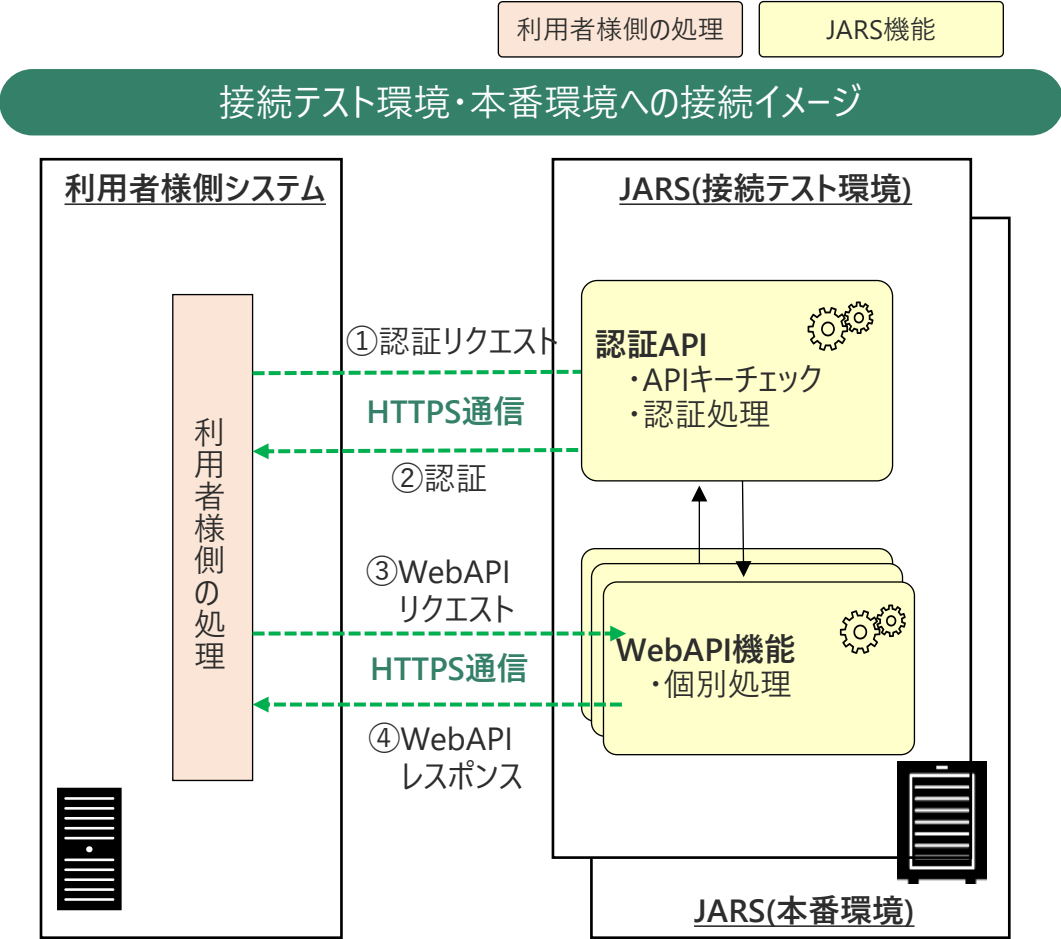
利用者様側の処理

JARS機能

接続テスト環境・本番環境への接続イメージ

利用者様側システム

JARS(接続テスト環境)

利用者様側の処理

①認証リクエスト

HTTPS通信

②認証

認証API
・APIキーチェック
・認証処理

③WebAPI リクエスト

HTTPS通信

④WebAPI レスポンス

WebAPI機能
・個別処理

JARS(本番環境)